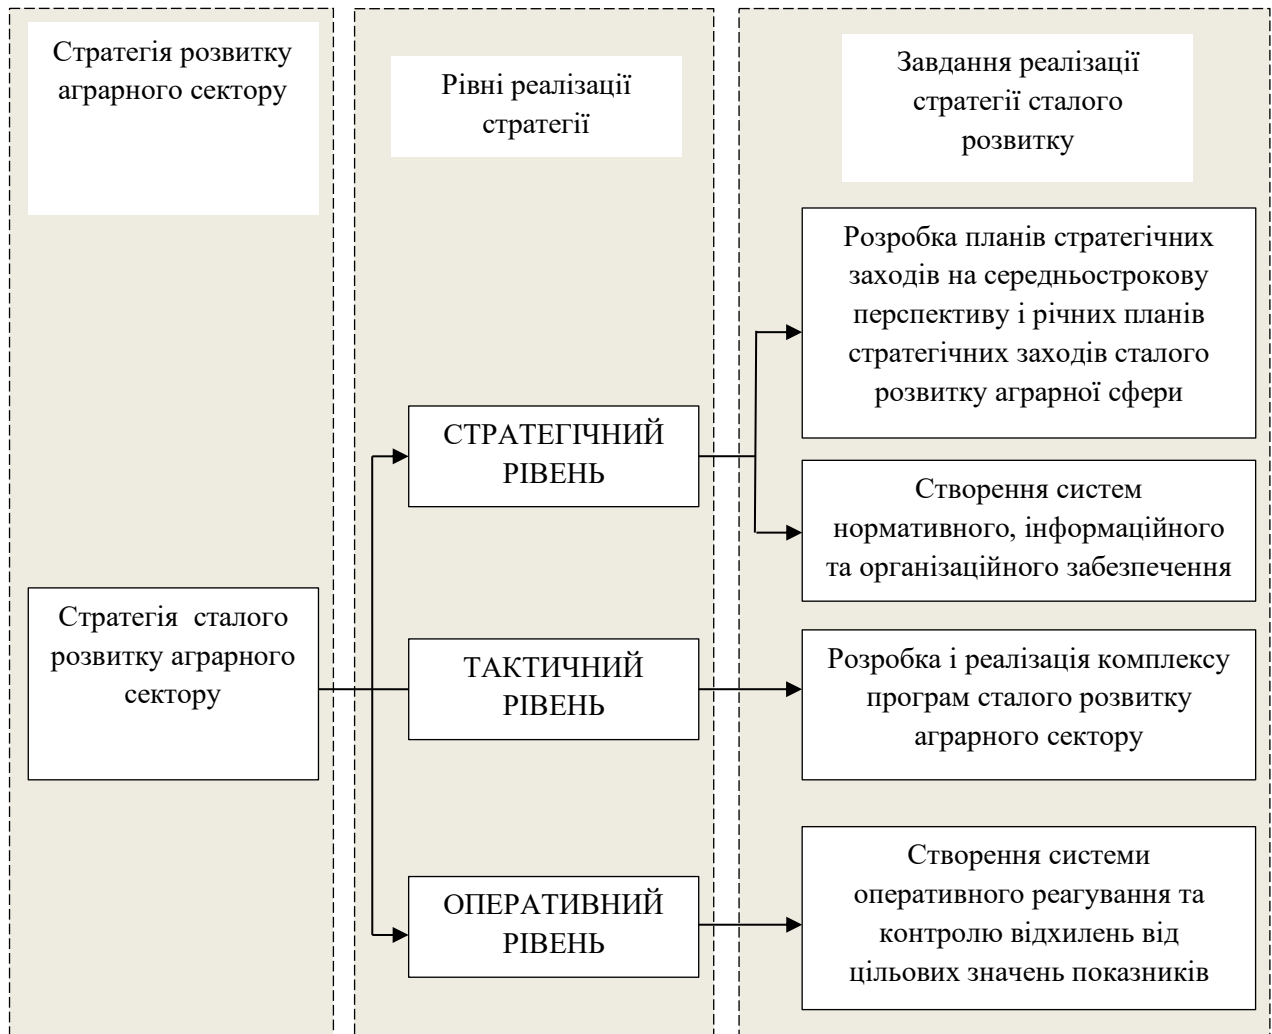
Стратегія розвитку аграрного сектору

Рівні реалізації стратегії

Завдання реалізації стратегії сталого розвитку

Розробка планів стратегічних заходів на середньострокову перспективу і річних планів стратегічних заходів сталого розвитку аграрної сфери

СТРАТЕГІЧНИЙ РІВЕНЬ

Створення систем нормативного, інформаційного та організаційного забезпечення

Стратегія сталого розвитку аграрного сектору

ТАКТИЧНИЙ РІВЕНЬ

Розробка і реалізація комплексу програм сталого розвитку аграрного сектору

ОПЕРАТИВНИЙ РІВЕНЬ

Створення системи оперативного реагування та контролю відхилень від цільових значень показників